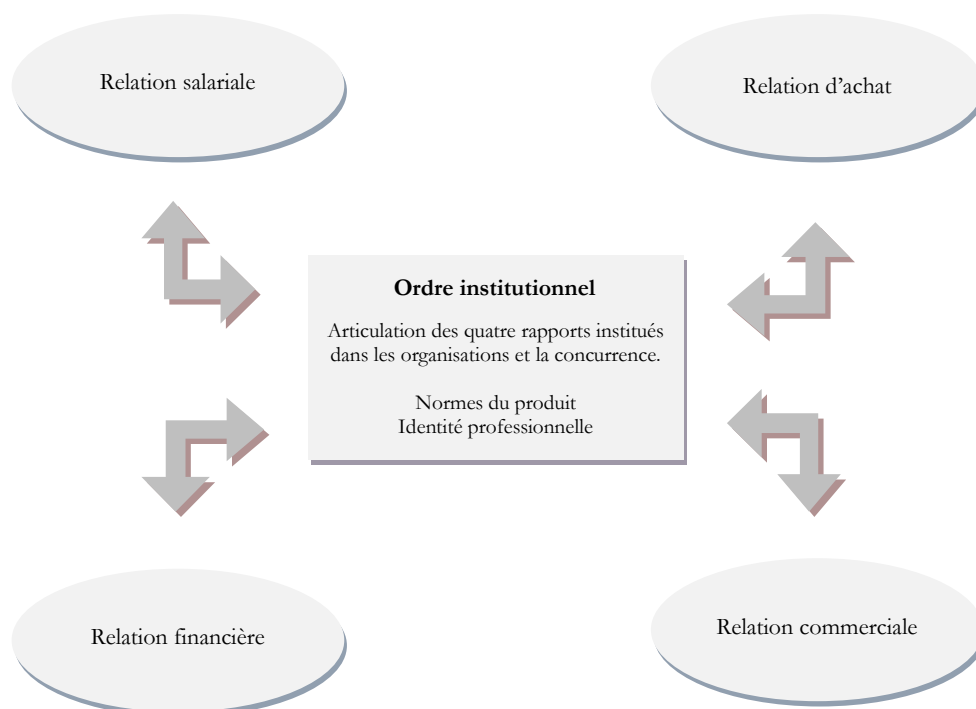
Relation salariale

Relation d'achat

Ordre institutionnel

Articulation des quatre rapports institués dans les organisations et la concurrence.

Normes du produit
Identité professionnelle

Relation financière

Relation commerciale